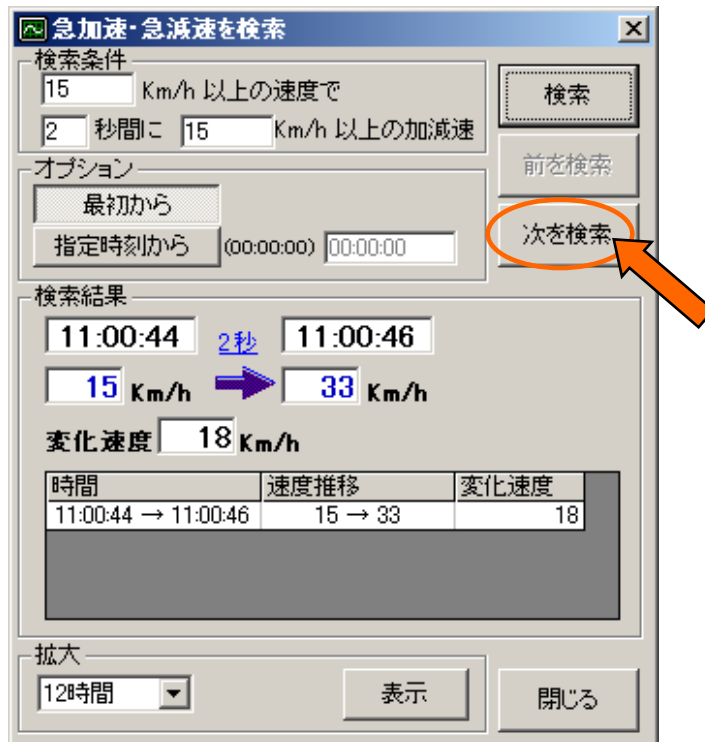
急加速･急減速を検索

検索条件
15 Km/h 以上の速度で
2 秒間に 15 Km/h 以上の加減速

検索
前を検索
次を検索

オプション
最初から
指定時刻から (00:00:00) 00:00:00

検索結果
11:00:44 2秒 11:00:46
15 Km/h 33 Km/h
変化速度 18 Km/h

| 時間 | 速度推移 | 変化速度 |
|---|---|---|
| 11:00:44 → 11:00:46 | 15 → 33 | 18 |

拡大
12時間
表示
閉じる